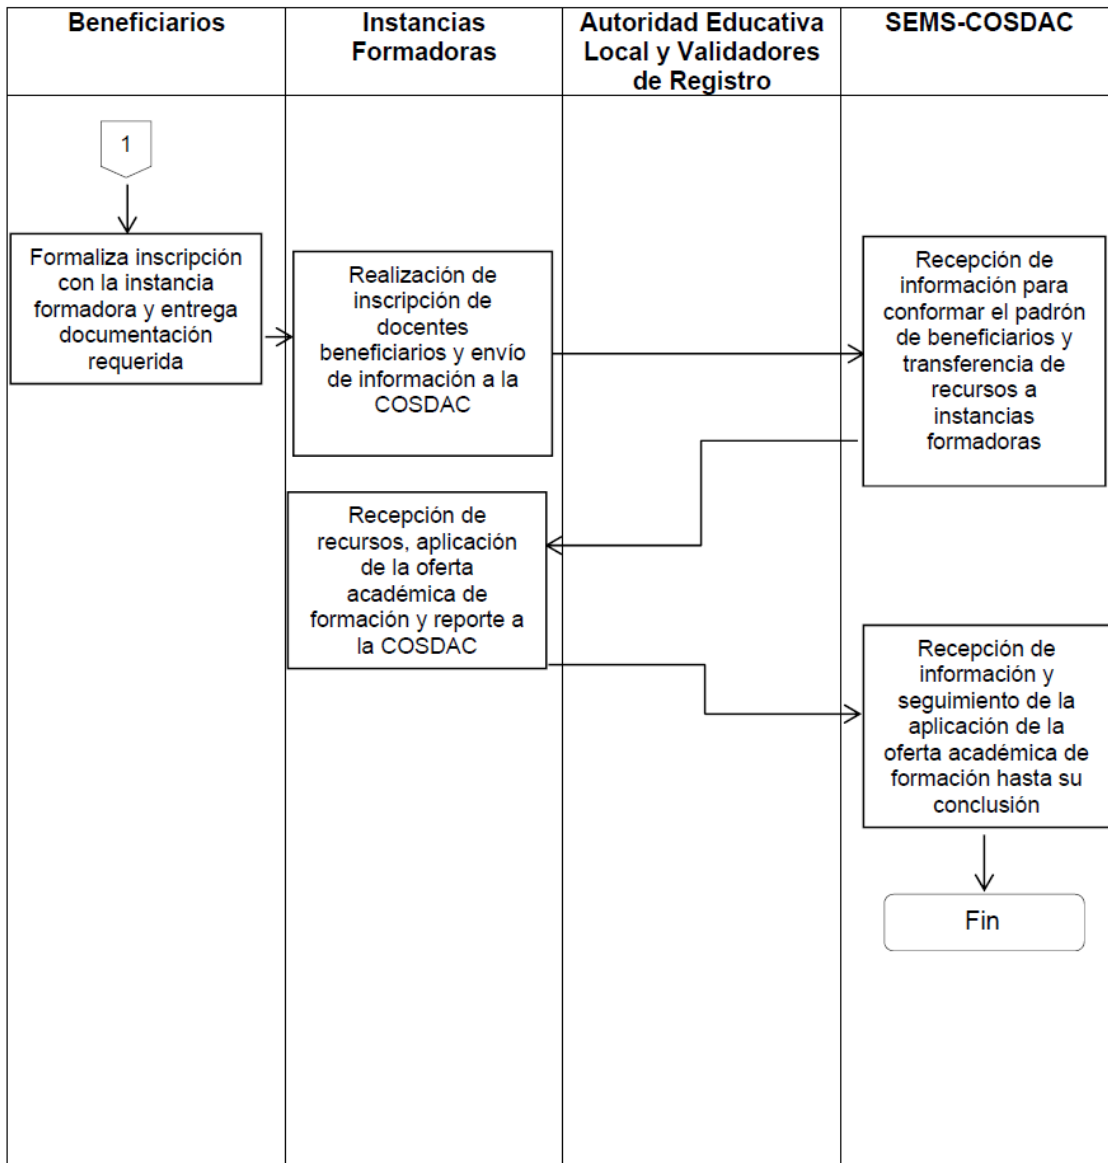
Beneficiarios

Instancias Formadoras

Autoridad Educativa Local y Validadores de Registro

SEMS-COSDAC

1

Formaliza inscripción con la instancia formadora y entrega documentación requerida

Realización de inscripción de docentes beneficiarios y envío de información a la COSDAC

Recepción de información para conformar el padrón de beneficiarios y transferencia de recursos a instancias formadoras

Recepción de recursos, aplicación de la oferta académica de formación y reporte a la COSDAC

Recepción de información y seguimiento de la aplicación de la oferta académica de formación hasta su conclusión

Fin